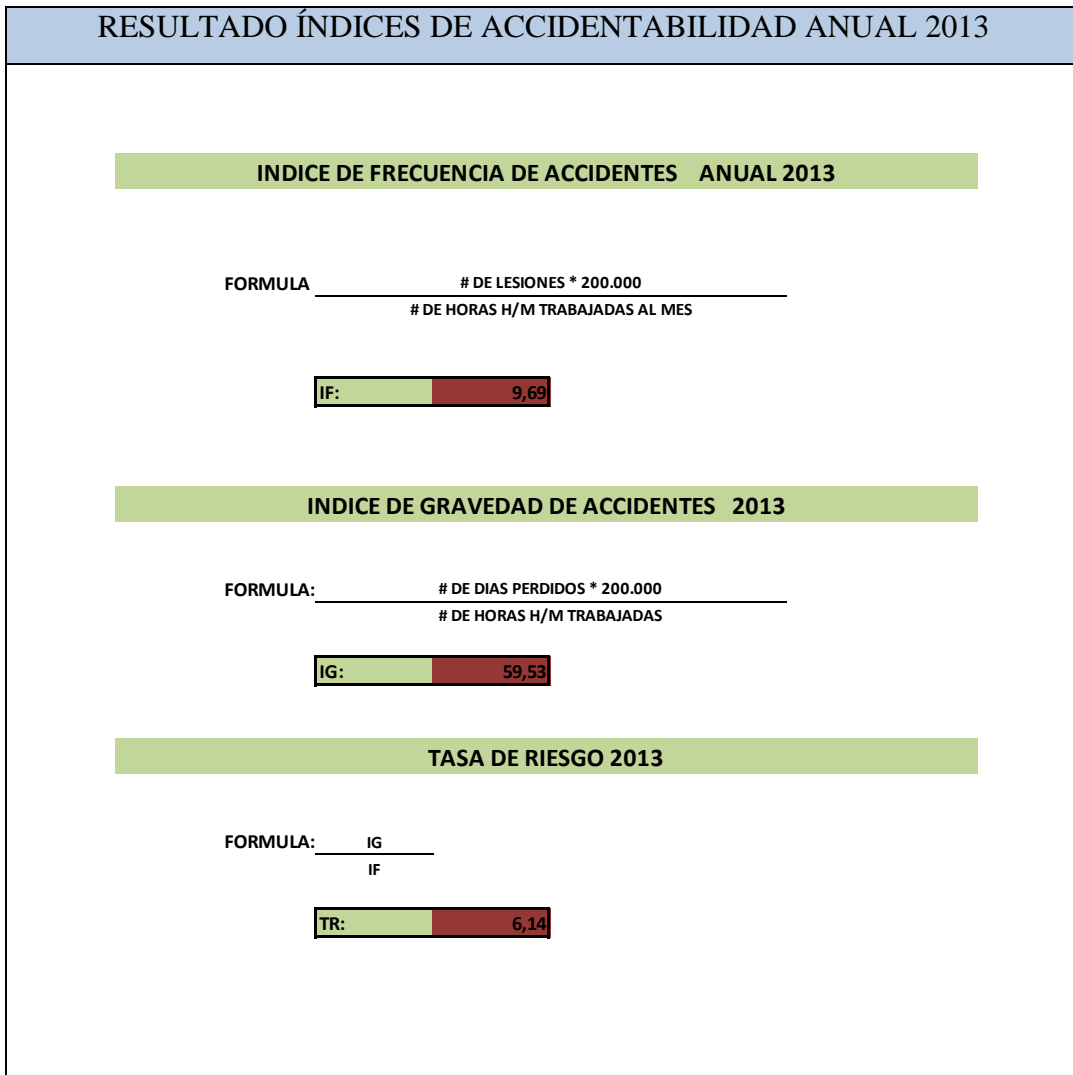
RESULTADO ÍNDICES DE ACCIDENTABILIDAD ANUAL 2013

INDICE DE FRECUENCIA DE ACCIDENTES ANUAL 2013

FORMULA $\frac{\text{\# DE LESIONES * 200.000}}{\text{\# DE HORAS H/M TRABAJADAS AL MES}}$

| IF: | 9,69 |
|---|---|

INDICE DE GRAVEDAD DE ACCIDENTES 2013

FORMULA: $\frac{\text{\# DE DIAS PERDIDOS * 200.000}}{\text{\# DE HORAS H/M TRABAJADAS}}$

| IG: | 59,53 |
|---|---|

TASA DE RIESGO 2013

FORMULA: $\frac{IG}{IF}$

| TR: | 6,14 |
|---|---|